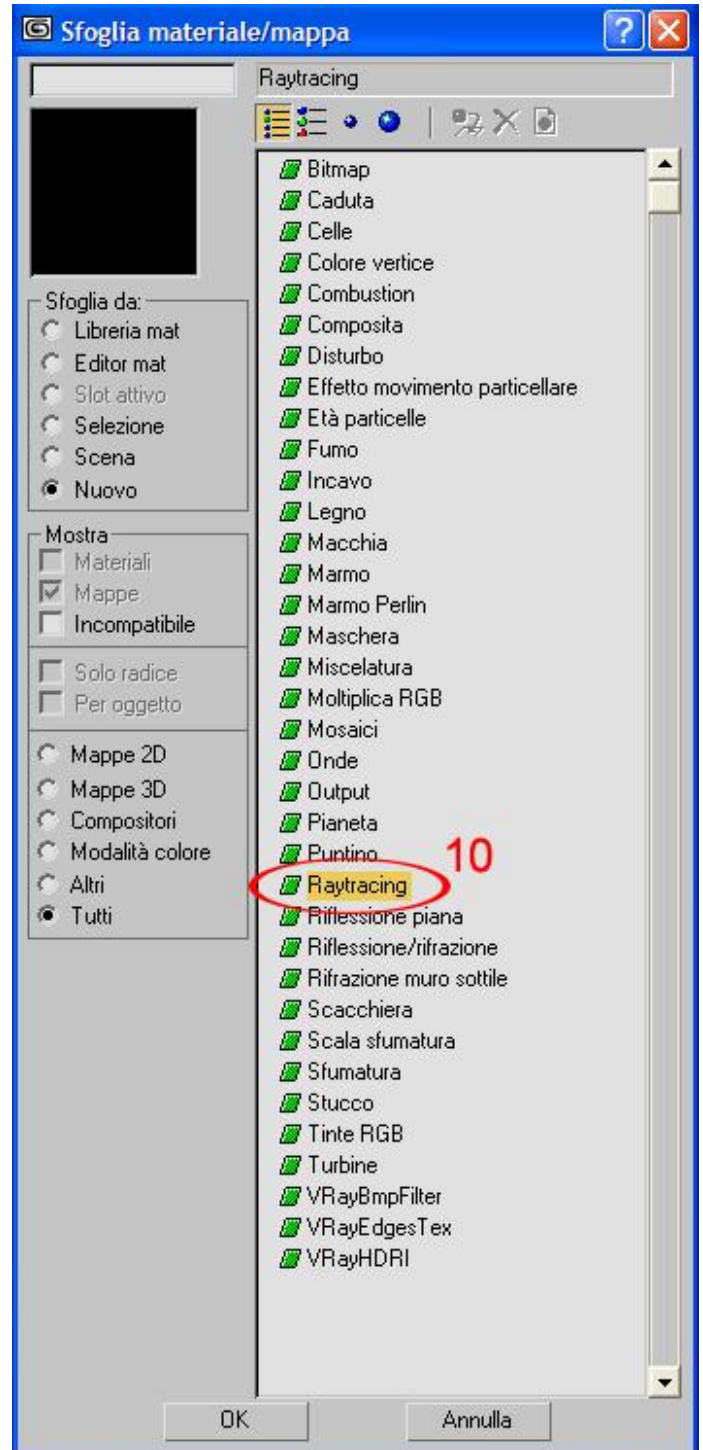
Sfoglia materiale/mappa

Raytracing

Sfoglia da:
Libreria mat
Editor mat
Slot attivo
Selezione
Scena
Nuovo

Mostra
Materiali
Mappe
Incompatibile

Solo radice
Per oggetto

Mappe 2D
Mappe 3D
Compositori
Modalità colore
Altri
Tutti

Bitmap
Caduta
Celle
Colore vertice
Combustion
Composita
Disturbo
Effetto movimento particellare
Età particelle
Fumo
Incavo
Legno
Macchia
Marmo
Marmo Perlin
Maschera
Miscelatura
Moltiplica RGB
Mosaici
Onde
Output
Pianeta
Puntino
Raytracing
Riflessione piana
Riflessione/rifrazione
Rifrazione muro sottile
Scacchiera
Scala sfumatura
Sfumatura
Stucco
Tinte RGB
Turbine
VRayBmpFilter
VRayEdgesTex
VRayHDRI

10

OK
Annulla